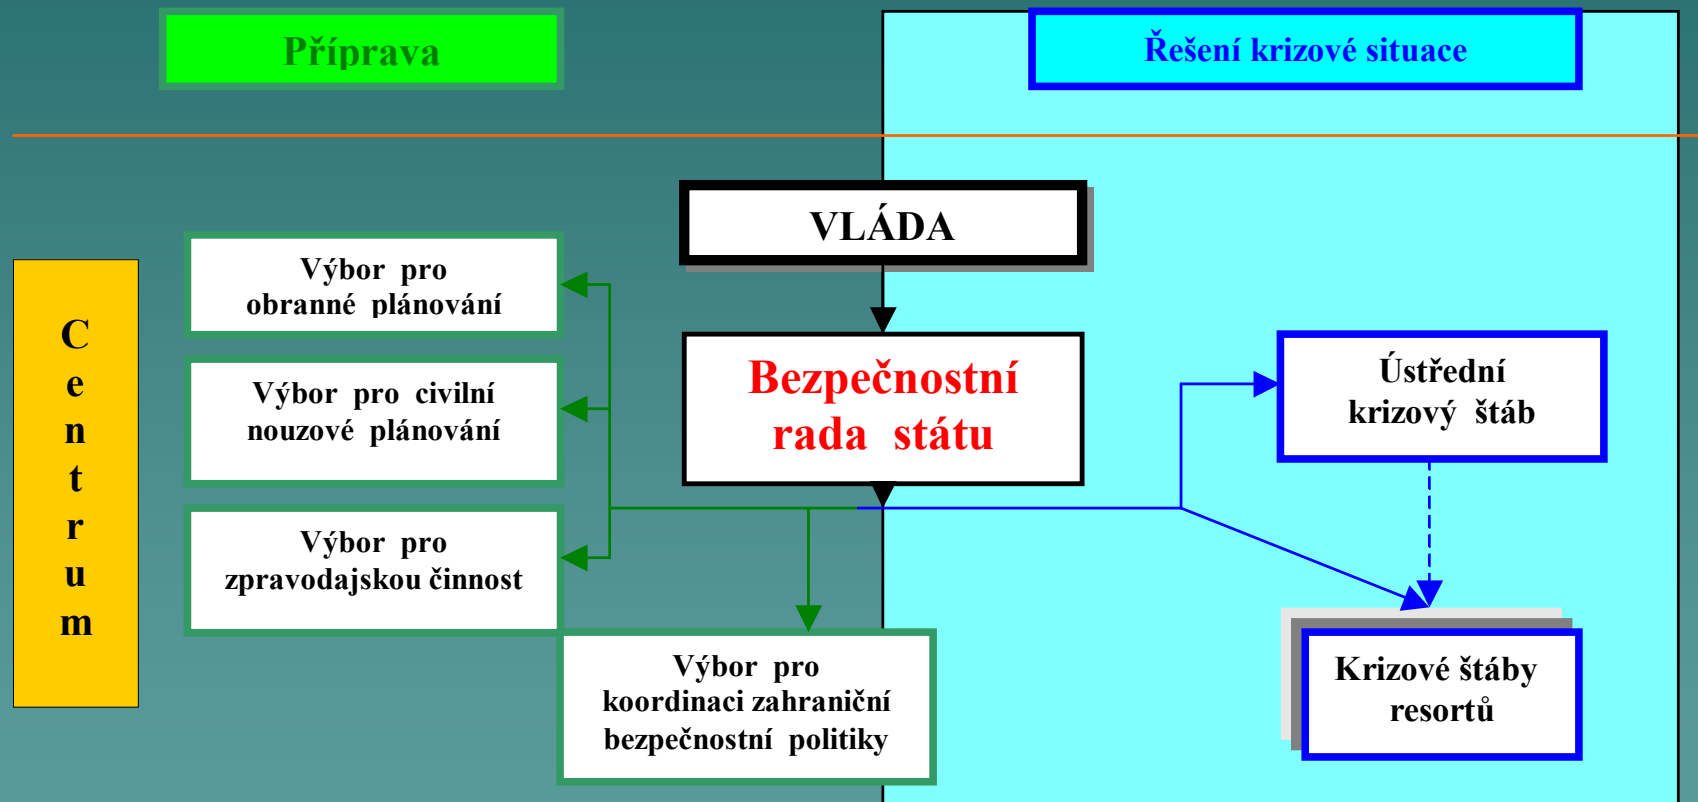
Příprava

Řešení krizové situace

C
e
n
t
r
u
m

VLÁDA

Výbor pro obranné plánování

Výbor pro civilní nouzové plánování

Výbor pro zpravodajskou činnost

Bezpečnostní rada státu

Ústřední krizový štáb

Výbor pro koordinaci zahraniční bezpečnostní politiky

Krizové štáby resortů